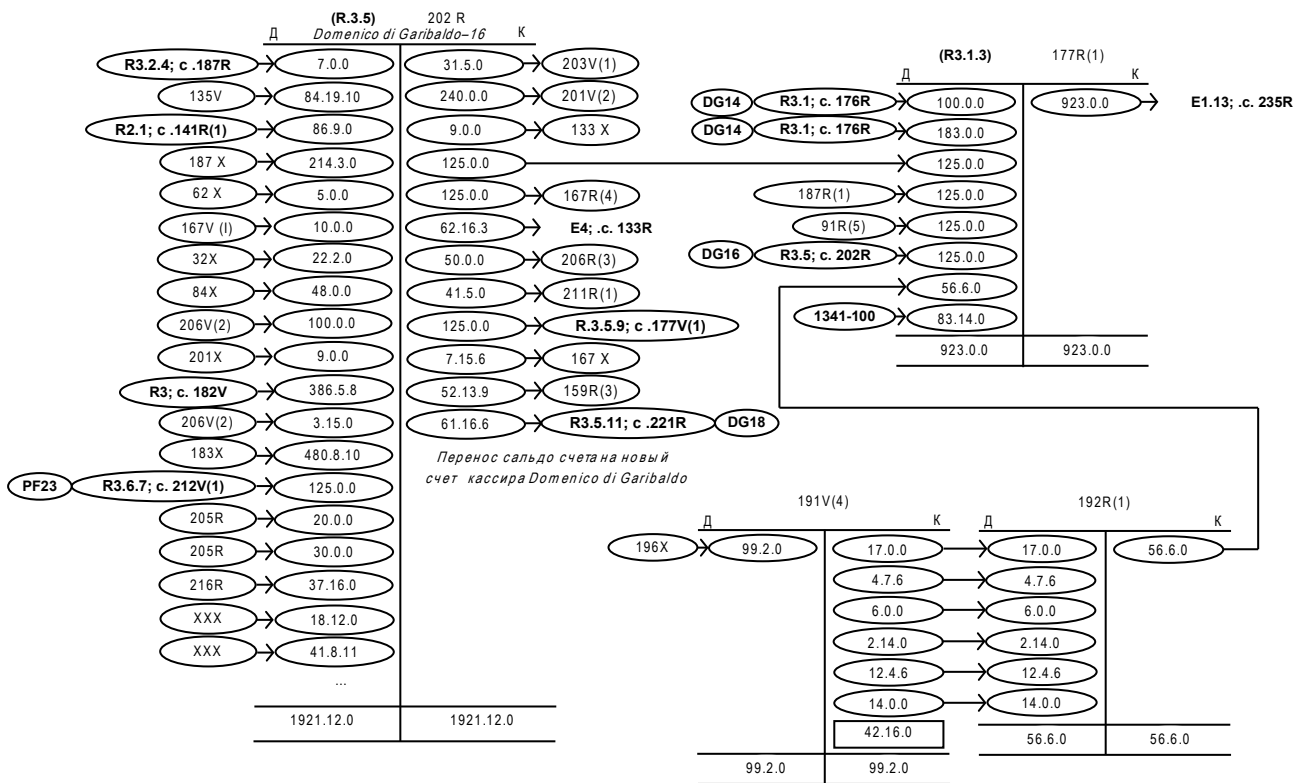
(R.3.5) 202 R
Д Domenico di Garibaldo–16 К

R3.2.4; c .187R → 7.0.0 | 31.5.0 → 203V(1)
135V → 84.19.10 | 240.0.0 → 201V(2)
R2.1; c .141R(1) → 86.9.0 | 9.0.0 → 133 X
187 X → 214.3.0 | 125.0.0
62 X → 5.0.0 | 125.0.0 → 167R(4)
167V (I) → 10.0.0 | 62.16.3 → E4; .c. 133R
32X → 22.2.0 | 50.0.0 → 206R(3)
84X → 48.0.0 | 41.5.0 → 211R(1)
206V(2) → 100.0.0 | 125.0.0 → R.3.5.9; c .177V(1)
201X → 9.0.0 | 7.15.6 → 167 X
R3; c. 182V → 386.5.8 | 52.13.9 → 159R(3)
206V(2) → 3.15.0 | 61.16.6 → R3.5.11; c .221R DG18
183X → 480.8.10
PF23 R3.6.7; c. 212V(1) → 125.0.0
205R → 20.0.0
205R → 30.0.0
216R → 37.16.0
XXX → 18.12.0
XXX → 41.8.11
...

1921.12.0 | 1921.12.0

Перенос сальдо счета на новый счет кассира Domenico di Garibaldo

(R3.1.3) 177R(1)
Д К
DG14 R3.1; c. 176R → 100.0.0 | 923.0.0 → E1.13; .c. 235R
DG14 R3.1; c. 176R → 183.0.0
125.0.0
187R(1) → 125.0.0
91R(5) → 125.0.0
DG16 R3.5; c. 202R → 125.0.0
56.6.0
1341-100 → 83.14.0
923.0.0 | 923.0.0

191V(4)
Д К
196X → 99.2.0 | 17.0.0
4.7.6
6.0.0
2.14.0
12.4.6
14.0.0
42.16.0
99.2.0 | 99.2.0

192R(1)
Д К
17.0.0 | 56.6.0
4.7.6
6.0.0
2.14.0
12.4.6
14.0.0
56.6.0 | 56.6.0